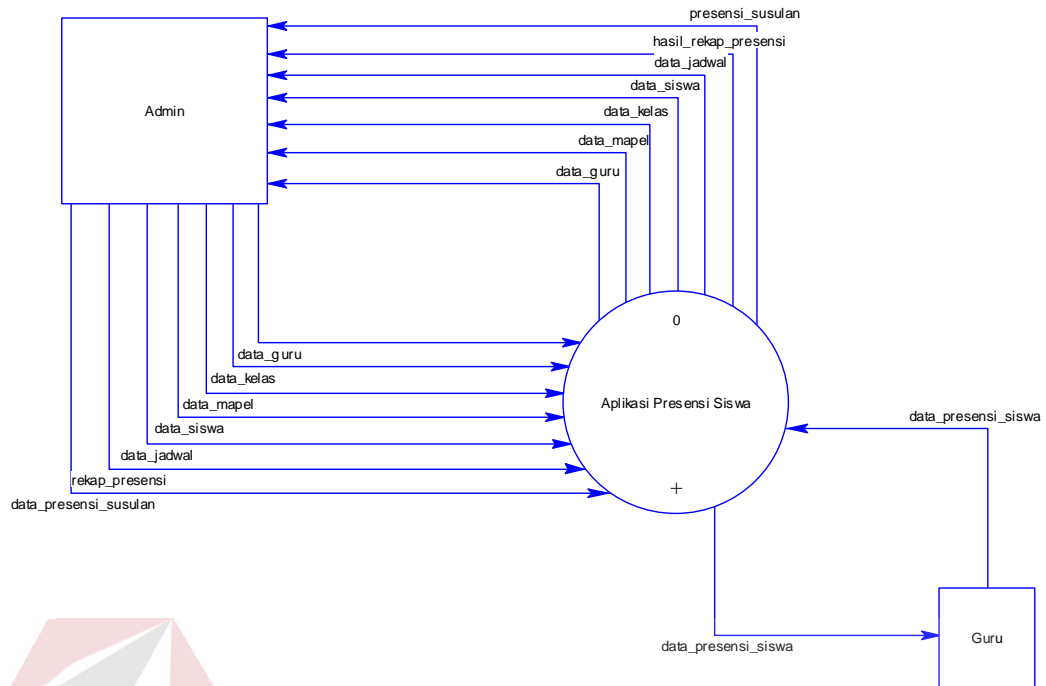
Admin

presensi_susulan
hasil_rekap_presensi
data_jadwal
data_siswa
data_kelas
data_mapel
data_guru

0

Aplikasi Presensi Siswa

+

data_guru
data_kelas
data_mapel
data_siswa
data_jadwal
rekap_presensi
data_presensi_susulan

data_presensi_siswa

data_presensi_siswa

Guru